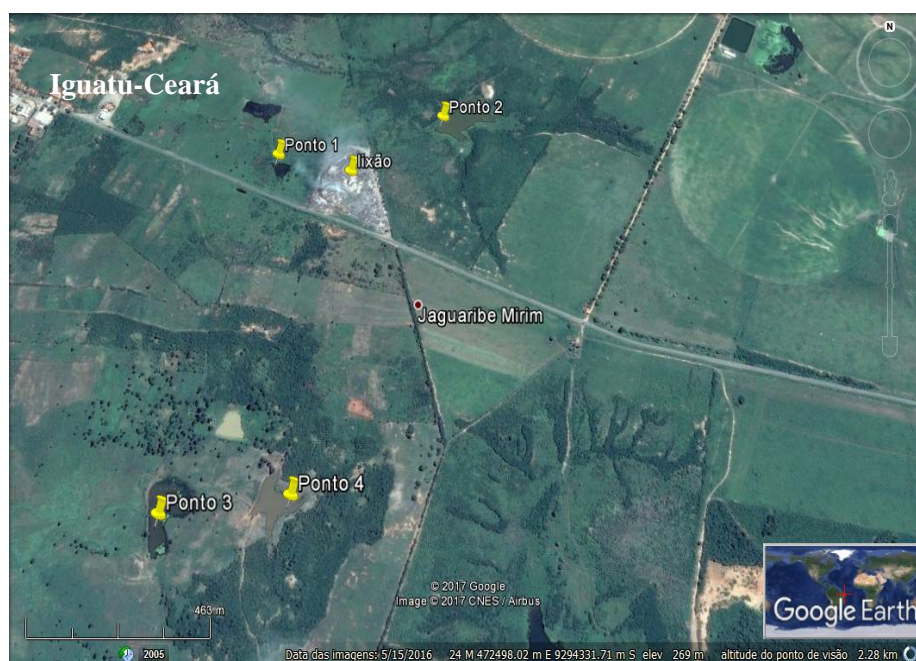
Iguatu-Ceará

Ponto 2

Ponto 1

lixão

Jaguaribe Mirim

Ponto 4

Ponto 3

© 2017 Google
Image © 2017 CNES / Airbus

463 m

2005

Data das imagens: 5/15/2016 24 M 472498.02 m E 9294331.71 m S elev 269 m altitude do ponto de visão 2.28 km

Google Earth

N